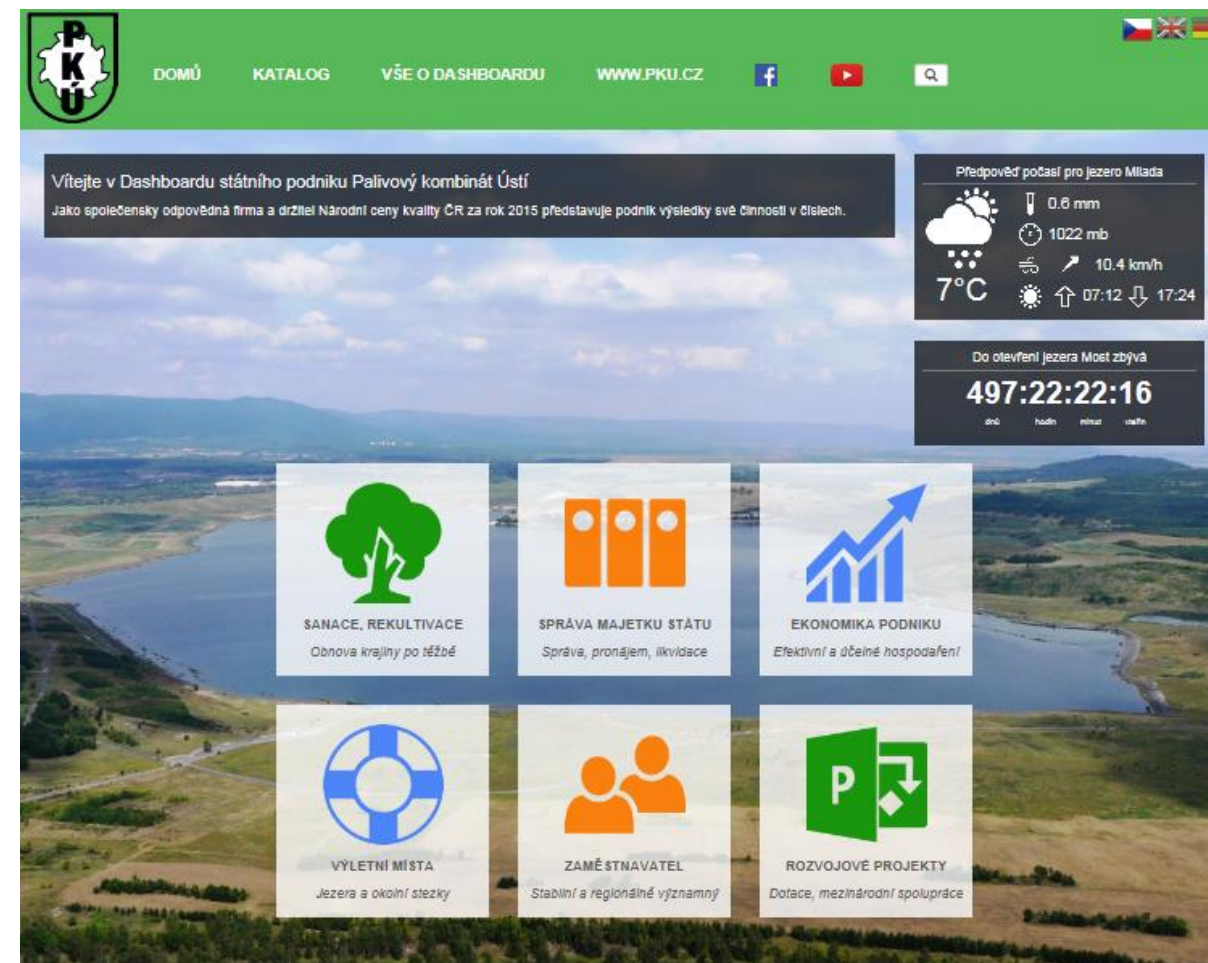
PKÚ

DOMŮ KATALOG VŠE O DASHBOARDU WWW.PKU.CZ

Vítejte v Dashboardu státního podniku Palivový kombinát Ústí

Jako společensky odpovědná firma a držitel Národní ceny kvality ČR za rok 2015 představuje podnik výsledky své činnosti v číslech.

Předpověď počasí pro jezero Milada

0.6 mm

1022 mb

10.4 km/h

7°C

07:12 17:24

Do otevření jezera Most zbývá

497:22:22:16

dnů hodin minut vteřin

SANACE, REKULTIVACE

Obnova krajiny po těžbě

SPRÁVA MAJETKU STÁTU

Správa, pronájem, likvidace

EKONOMIKA PODNIKU

Efektivní a účelné hospodaření

VÝLETNÍ MÍSTA

Jezera a okolní stezky

ZAMĚSTNAVATEL

Stabilní a regionálně významný

P

ROZVOJOVÉ PROJEKTY

Dotace, mezinárodní spolupráce